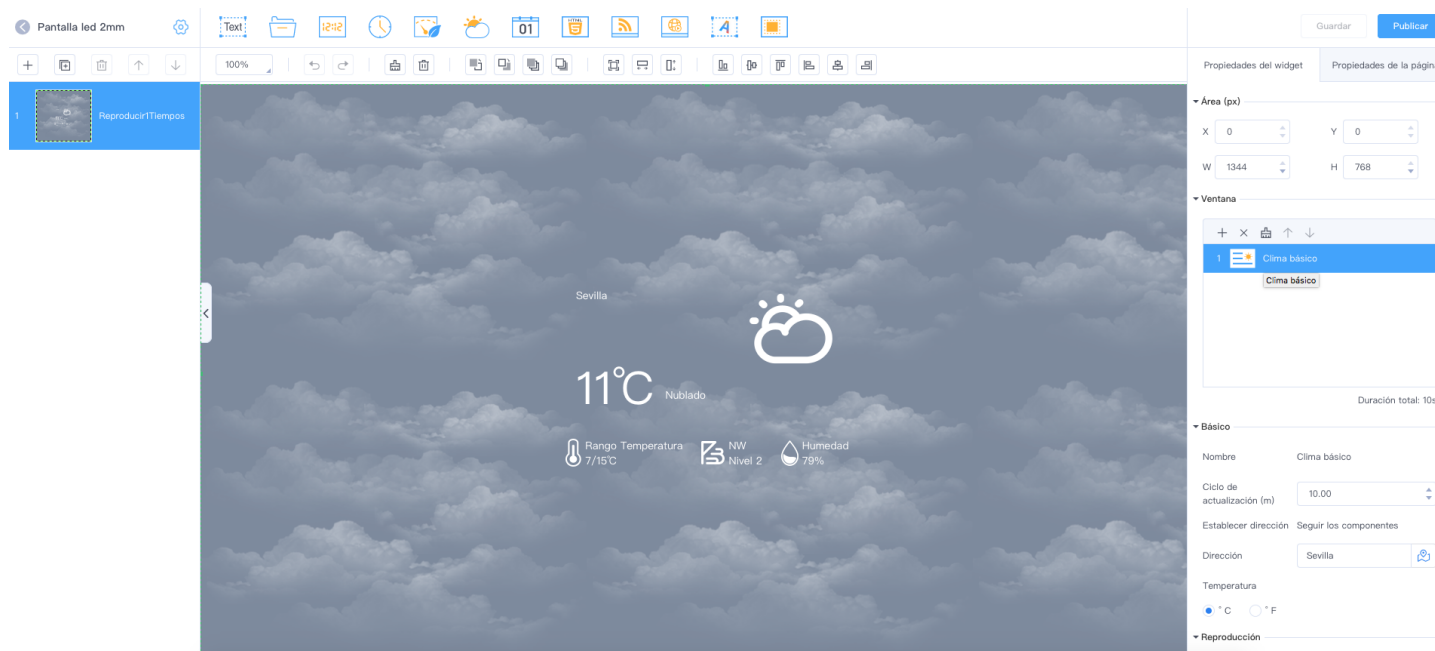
Pantalla led 2mm

Text 12:12 01 A

Guardar Publicar

100%

1 Reproducir1Tiempos

Sevilla

11℃ Nublado

Rango Temperatura 7/15℃

NW Nivel 2

Humedad 79%

Propiedades del widget Propiedades de la págin

Área (px)

X 0 Y 0

W 1344 H 768

Ventana

1 Clima básico

Clima básico

Duración total: 10s

Básico

Nombre Clima básico

Ciclo de actualización (m) 10.00

Establecer dirección Seguir los componentes

Dirección Sevilla

Temperatura

° C ° F

Reproducción